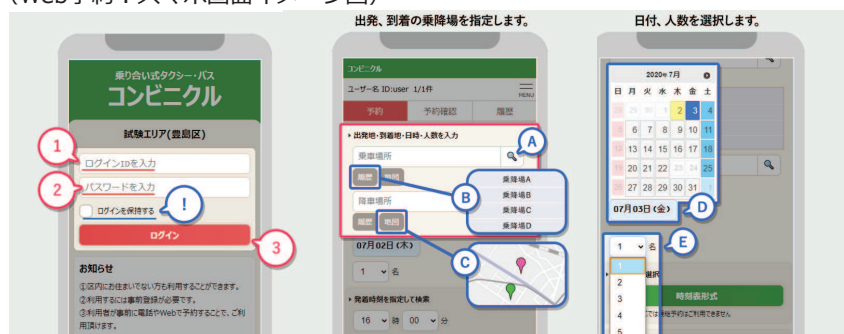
(Web予約イメージ画面イメージ図)

出発、到着の乗降場を指定します。

日付、人数を選択します。

乗り合い式タクシー・バス
コンビニクル

試験エリア(豊島区)

1
ログインIDを入力

2
パスワードを入力

ログインを保持する
!

ログイン
3

お知らせ
①区内にお住まいでない方も利用することができます。
②利用するには事前登録が必要です。
③利用者が事前に電話やWebで予約することで、ご利用頂けます。

コンビニクル
ユーザー名 ID:user 1/1件
MENU
予約
予約確認
履歴

出発地・到着地・日時・人数を入力
A
乗車場所
履歴
地図
B
乗降場A
乗降場B
乗降場C
乗降場D
降車場所
履歴
地図
C
07月02日 (木)
1 名
発着時刻を指定して検索
16 時 00 分

2020年7月
| 日 | 月 | 火 | 水 | 木 | 金 | 土 |
|---|---|---|---|---|---|---|
| | | | 1 | 2 | 3 | 4 |
| 5 | 6 | 7 | 8 | 9 | 10 | 11 |
| 12 | 13 | 14 | 15 | 16 | 17 | 18 |
| 19 | 20 | 21 | 22 | 23 | 24 | 25 |
| 26 | 27 | 28 | 29 | 30 | 31 | 1 |

07月03日 (金)
D
1 名
E
1
2
3
4
5
時刻表形式